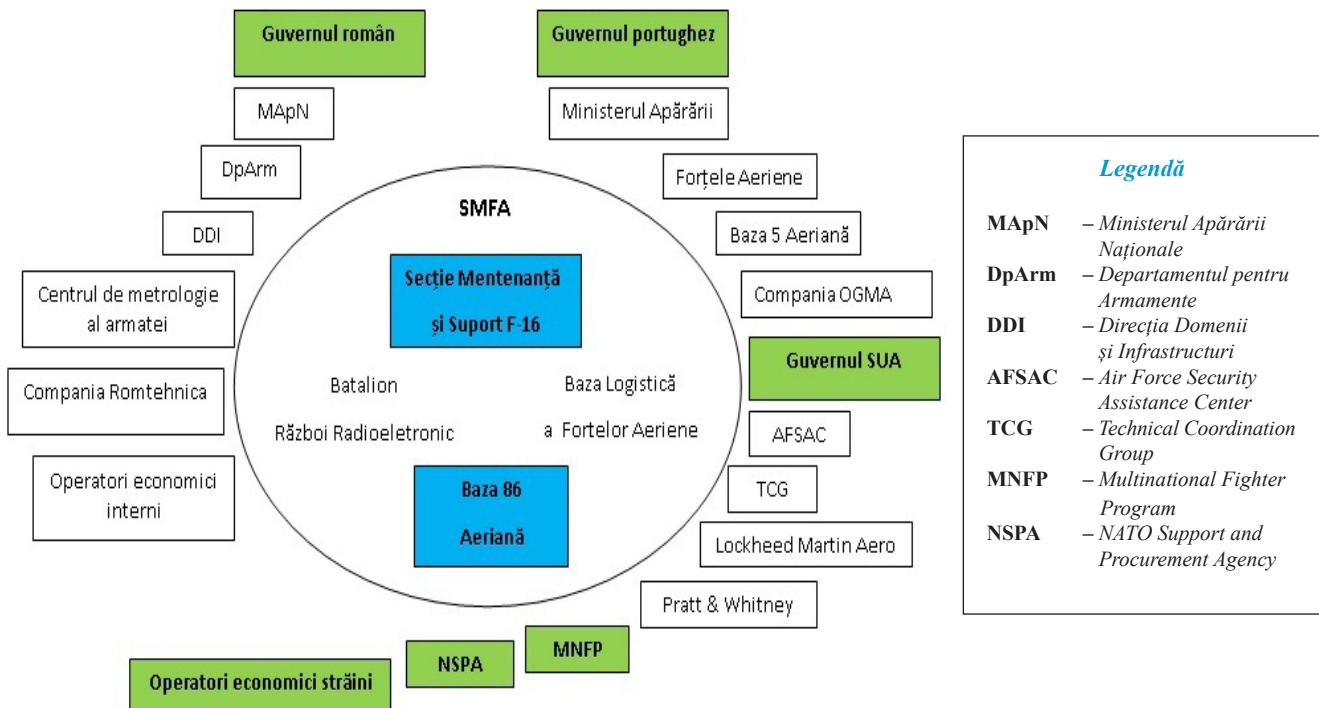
Guvernul român

Guvernul portughez

MApN

DpArm

DDI

Centrul de metrologie al armatei

Compania Romtehnica

Operatori economici interni

Ministerul Apărării

Forțele Aeriene

Baza 5 Aeriană

Compania OGMA

Guvernul SUA

AFSAC

TCG

Lockheed Martin Aero

Pratt & Whitney

MNFP

NSPA

Operatori economici străini

SMFA

Secție Mentenanță și Suport F-16

Batalion Război Radioeletronic

Baza Logistică a Fortelor Aeriene

Baza 86 Aeriană

Legendă

| | |
|---|---|
| MApN | – Ministerul Apărării Naționale |
| DpArm | – Departamentul pentru Armamente |
| DDI | – Direcția Domenii și Infrastructuri |
| AFSAC | – Air Force Security Assistance Center |
| TCG | – Technical Coordination Group |
| MNFP | – Multinational Fighter Program |
| NSPA | – NATO Support and Procurement Agency |